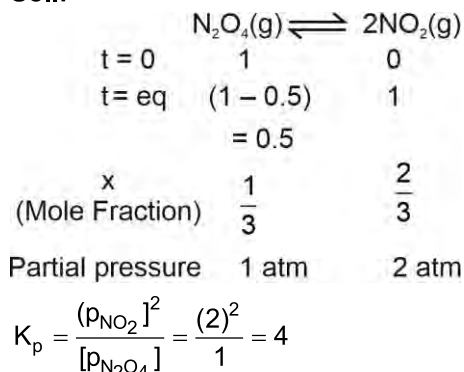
Sol.

$N_2O_4(g) \rightleftharpoons 2NO_2(g)$

t = 0 1 0

t = eq (1 – 0.5) 1

= 0.5

x (Mole Fraction) $\frac{1}{3}$ $\frac{2}{3}$

Partial pressure 1 atm 2 atm

$K_p = \frac{(p_{NO_2}]^2}{[p_{N_2O_4}]} = \frac{(2)^2}{1} = 4$